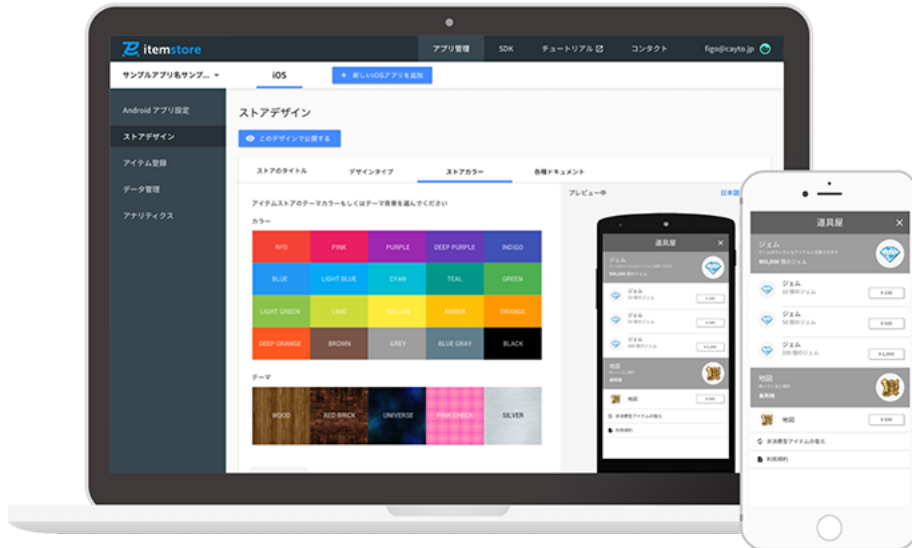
itemstore

アプリ管理 SDK チュートリアル コンタクト figo@cayto.jp

サンプルアプリ＆サンプ... iOS ＋ 新しいiOSアプリを追加

Android アプリ設定
ストアデザイン
アイテム登録
データ管理
アナリティクス

ストアデザイン

このデザインで公開する

ストアのタイトル デザインタイプ ストアカラー 各種ドキュメント

アイテムストアのテーマカラーもしくはテーマ背景を選んでください

カラー

| RED | PINK | PURPLE | DEEP PURPLE | INDIGO |
|---|---|---|---|---|
| BLUE | LIGHT BLUE | CYAN | TEAL | GREEN |
| LIGHT GREEN | LIME | YELLOW | AMBER | ORANGE |
| DEEP ORANGE | BROWN | GREY | BLUE GRAY | BLACK |

テーマ

| WOOD | RED BRICK | UNIVERSE | PINK CHECK | SILVER |
|---|---|---|---|---|

プレビュー中 日本語

道具屋
ジェム
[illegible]
900,000 個のジェム
ジェム
10 個のジェム
ジェム
50 個のジェム
ジェム
100 個のジェム
地図
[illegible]
地図
非消費型アイテムの復元
利用規約

道具屋 ×
ジェム
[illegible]
900,000 個のジェム
ジェム
10 個のジェム ¥100
ジェム
50 個のジェム ¥500
ジェム
100 個のジェム ¥1,000
地図
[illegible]
購入済
地図 ¥500
非消費型アイテムの復元
利用規約